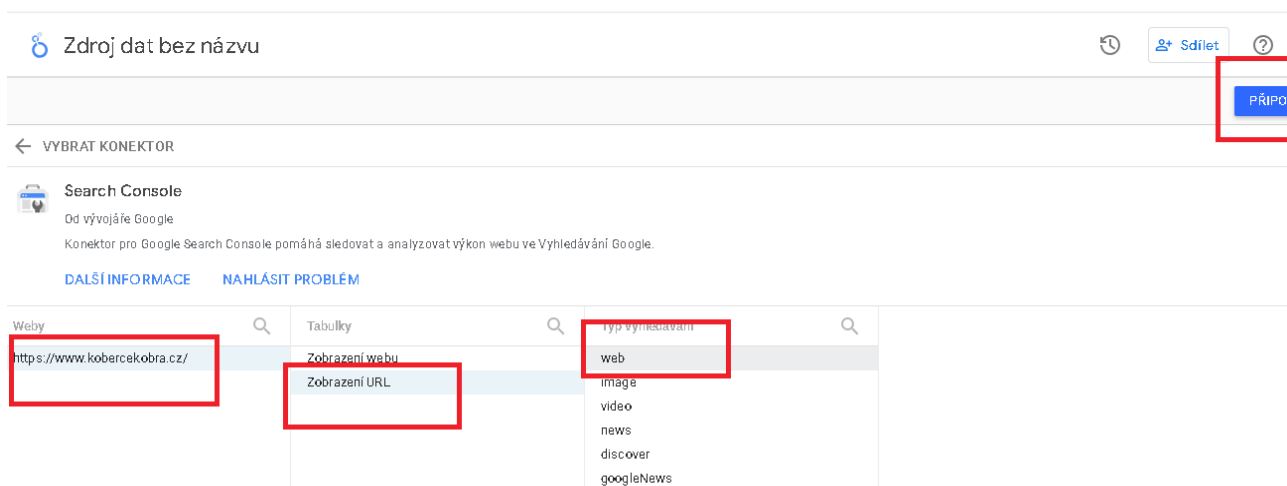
Zdroj dat bez názvu

Sdílet

PŘIPO

← VYBRAT KONEKTOR

Search Console

Od vývojáře Google

Konektor pro Google Search Console pomáhá sledovat a analyzovat výkon webu ve Vyhledávání Google.

DALŠÍ INFORMACE NAHLÁSIT PROBLÉM

Weby

https://www.kobercekobra.cz/

Tabulky

Zobrazení webu

Zobrazení URL

Typ vyhledávání

web

image

video

news

discover

googleNews